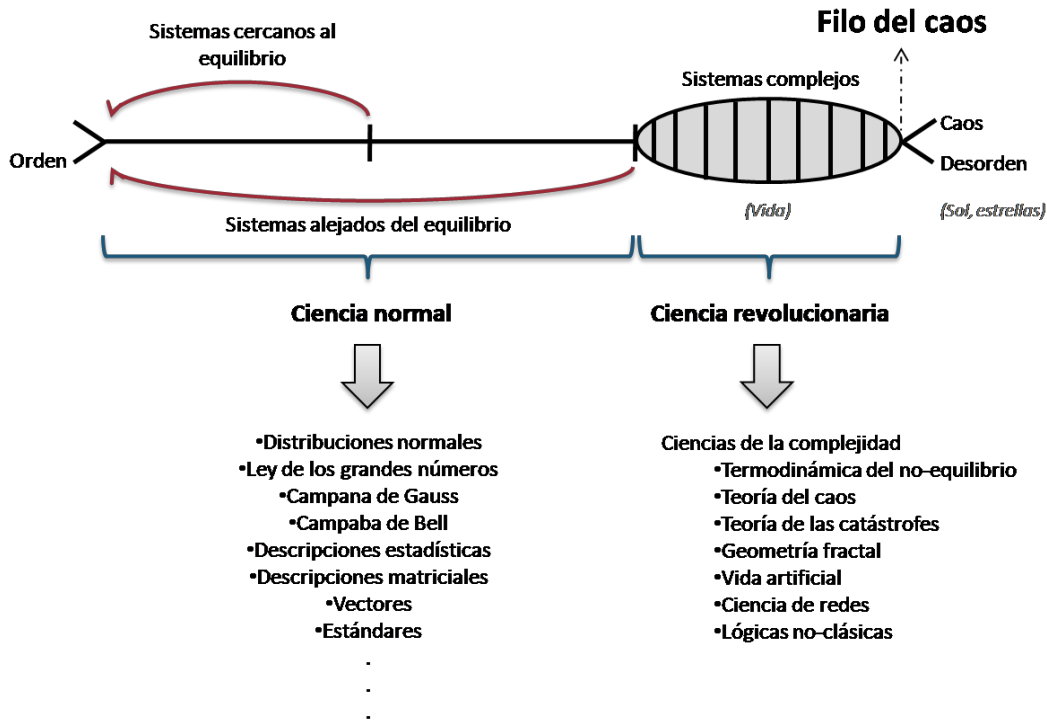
Filo del caos

Sistemas cercanos al equilibrio

Sistemas complejos

Orden

Caos

Desorden

Sistemas alejados del equilibrio

(Vida)

(Sol, estrellas)

Ciencia normal

Ciencia revolucionaria

•Distribuciones normales
•Ley de los grandes números
•Campana de Gauss
•Campaba de Bell
•Descripciones estadísticas
•Descripciones matriciales
•Vectores
•Estándares
.
.
.

Ciencias de la complejidad
•Termodinámica del no-equilibrio
•Teoría del caos
•Teoría de las catástrofes
•Geometría fractal
•Vida artificial
•Ciencia de redes
•Lógicas no-clásicas